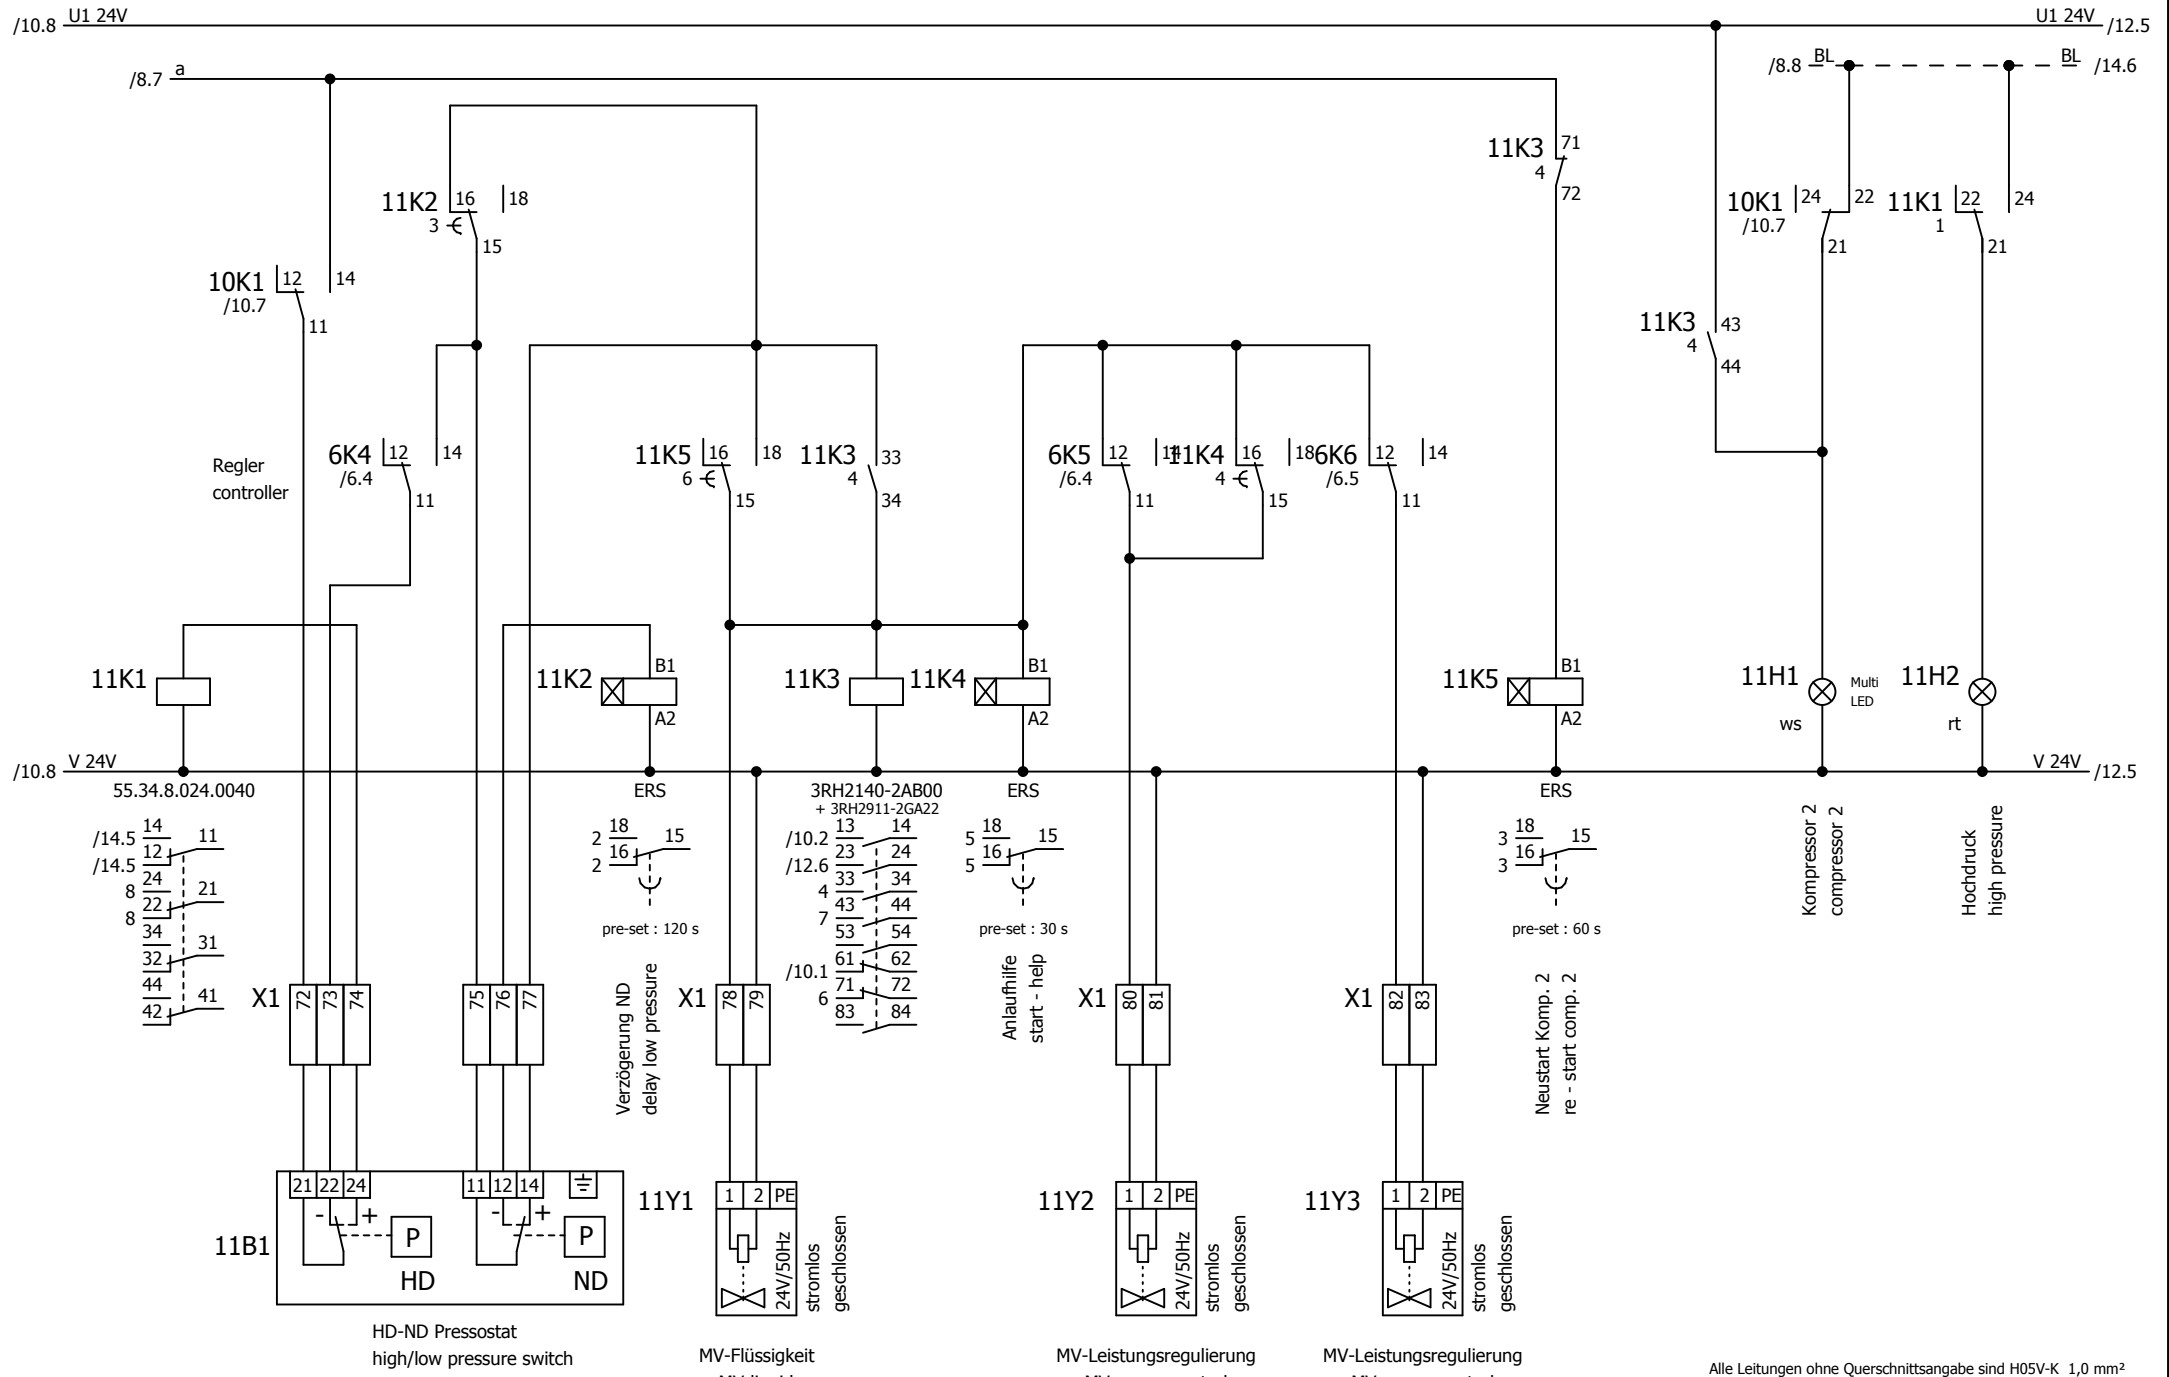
/10.8 U1 24V
U1 24V /12.5
/8.7 a
/8.8 BL
BL /14.6

11K3 71
4 72

11K2 16 18
3 15

10K1 24 22
/10.7 21

11K1 22 24
1 21

10K1 12 14
/10.7 11

11K3 43
4 44

Regler
controller

6K4 12 14
/6.4 11

11K5 16 18
6 15

11K3 33
4 34

6K5 12 14
/6.4 11

11K4 16 18
4 15

6K6 12 14
/6.5 11

11K1
11K2 B1 A2
11K3
11K4 B1 A2
11K5 B1 A2
11H1 Multi LED ws
11H2 rt

/10.8 V 24V
V 24V /12.5

55.34.8.024.0040
ERS
3RH2140-2AB00
+ 3RH2911-2GA22
ERS
ERS

/14.5 14 11
/14.5 12
8 24 21
8 22
34 31
32
44 41
42

2 18 15
2 16
pre-set : 120 s

/10.2 13 14
/12.6 23 24
4 33 34
7 43 44
53 54
/10.1 61 62
6 71 72
83 84

5 18 15
5 16
pre-set : 30 s

3 18 15
3 16
pre-set : 60 s

Kompressor 2
compressor 2

Hochdruck
high pressure

X1 72 73 74
75 76 77

Verzögerung ND
delay low pressure

X1 78 79

Anlaufhilfe
start - help

X1 80 81

X1 82 83

Neustart Komp. 2
re - start comp. 2

11B1
21 22 24
- +
P
HD
11 12 14
- +
P
ND

11Y1 1 2 PE
24V/50Hz
stromlos
geschlossen

11Y2 1 2 PE
24V/50Hz
stromlos
geschlossen

11Y3 1 2 PE
24V/50Hz
stromlos
geschlossen

HD-ND Pressostat
high/low pressure switch

MV-Flüssigkeit
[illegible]

MV-Leistungsregulierung
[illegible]

MV-Leistungsregulierung
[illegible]

Alle Leitungen ohne Querschnittsangabe sind H05V-K 1,0 mm²